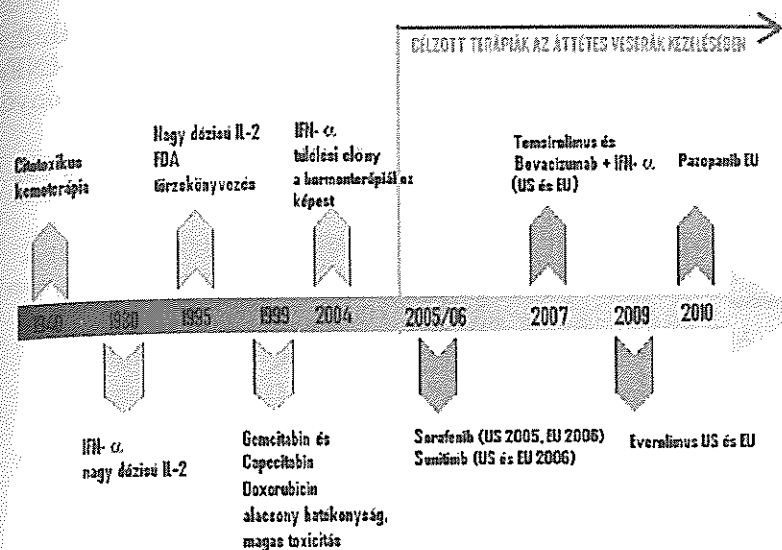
CÉLZOTT TERÁPIÁK AZ ÁTTÉTES VESERÁK KEZELÉSÉBEN

Citotoxikus kemoterápia

Nagy dózisú IL-2 FDA törzskönyvezés

IFN- $\alpha$ túlélési előny a hormonterápiához képest

Temsirolimus és Bevacizumab + IFN- $\alpha$ (US és EU)

Pazopanib EU

1940 1980 1995 1999 2004 2005/06 2007 2009 2010

IFN- $\alpha$ nagy dózisú IL-2

Gemcitabin és Capecitabin Doxorubicin alacsony hatékonyság, magas toxicitás

Sorafenib (US 2005, EU 2006) Sunitinib (US és EU 2006)

Everolimus US és EU